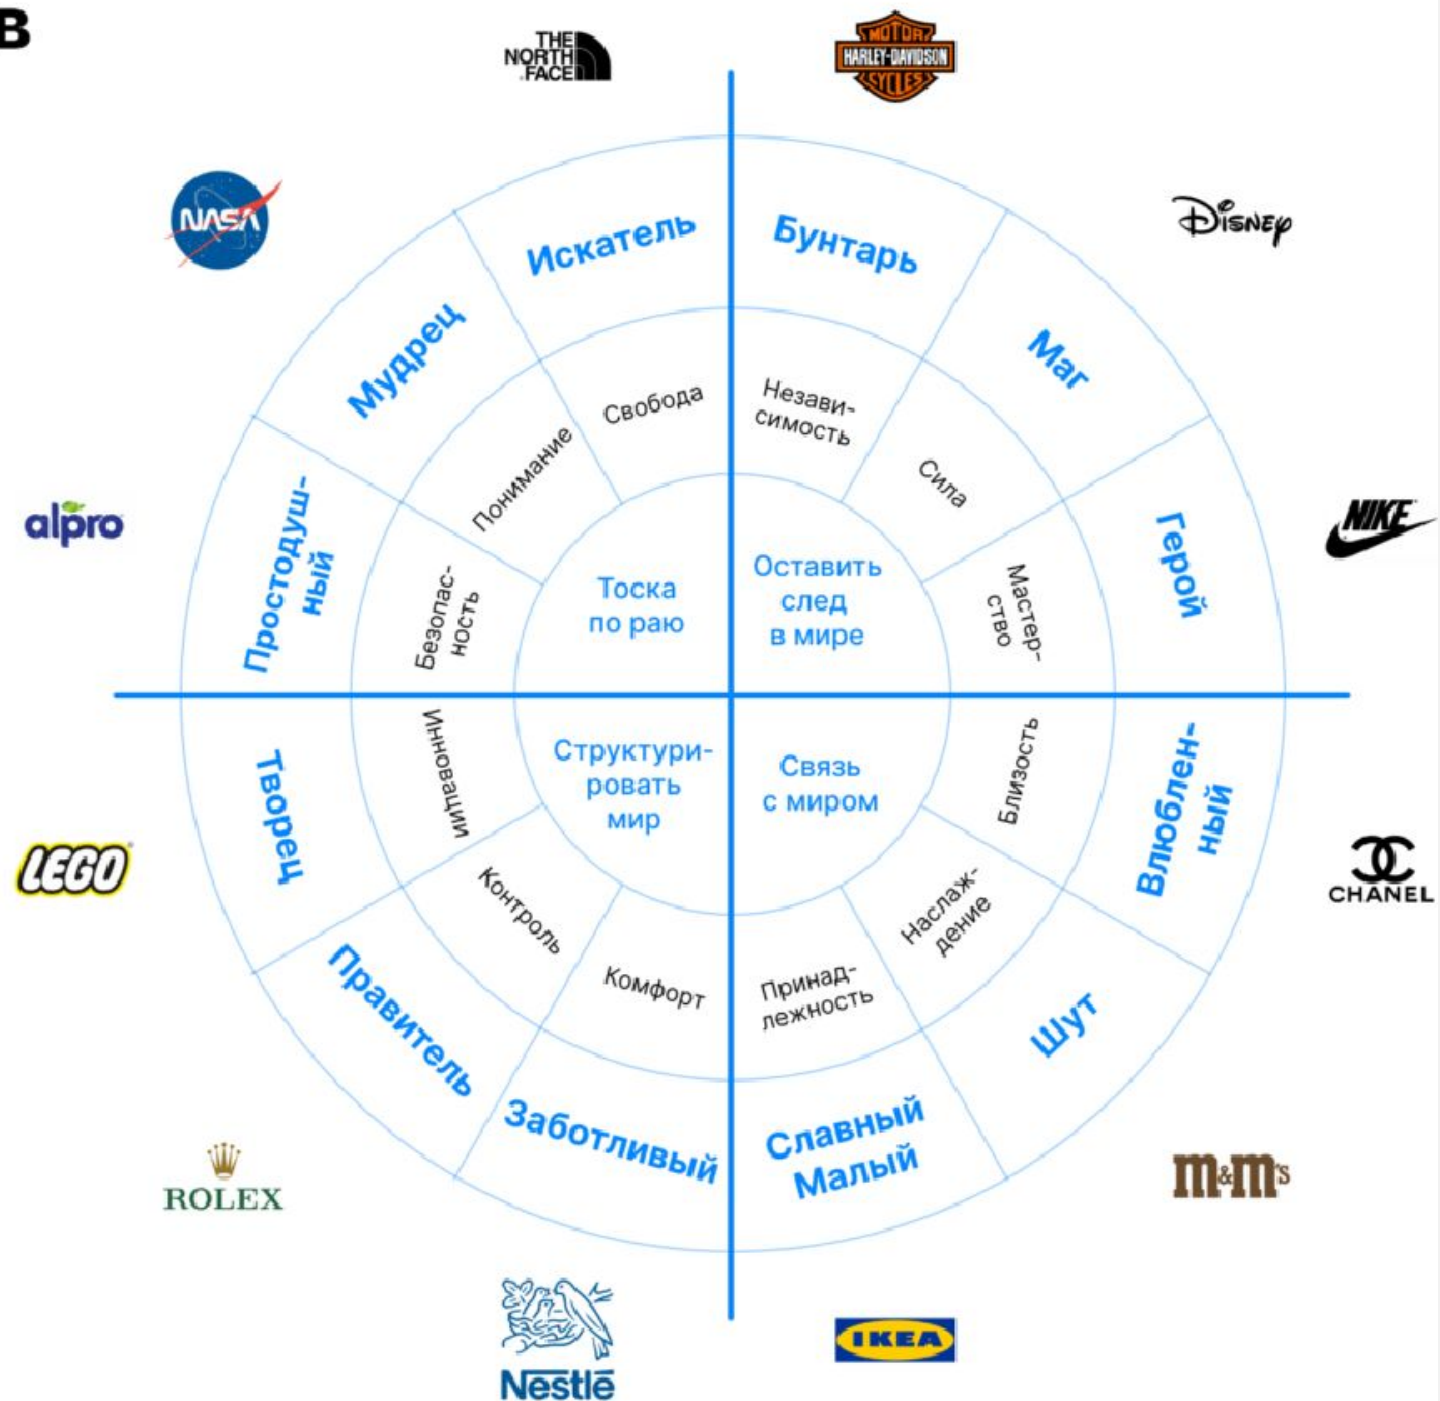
B

THE NORTH FACE

MOTOR HARLEY-DAVIDSON CYCLES

NASA

Disney

alpro

NIKE

LEGO

CHANEL

ROLEX

m&m's

Nestlé

IKEA

Искатель

Бунтарь

Мудрец

Маг

Простодушный

Герой

Творец

Влюбленный

Правитель

Шут

Заботливый

Славный Малый

Свобода

Независимость

Понимание

Сила

Безопасность

Мастерство

Инновации

Близость

Контроль

Наслаждение

Комфорт

Принадлежность

Тоска по раю

Оставить след в мире

Структурировать мир

Связь с миром